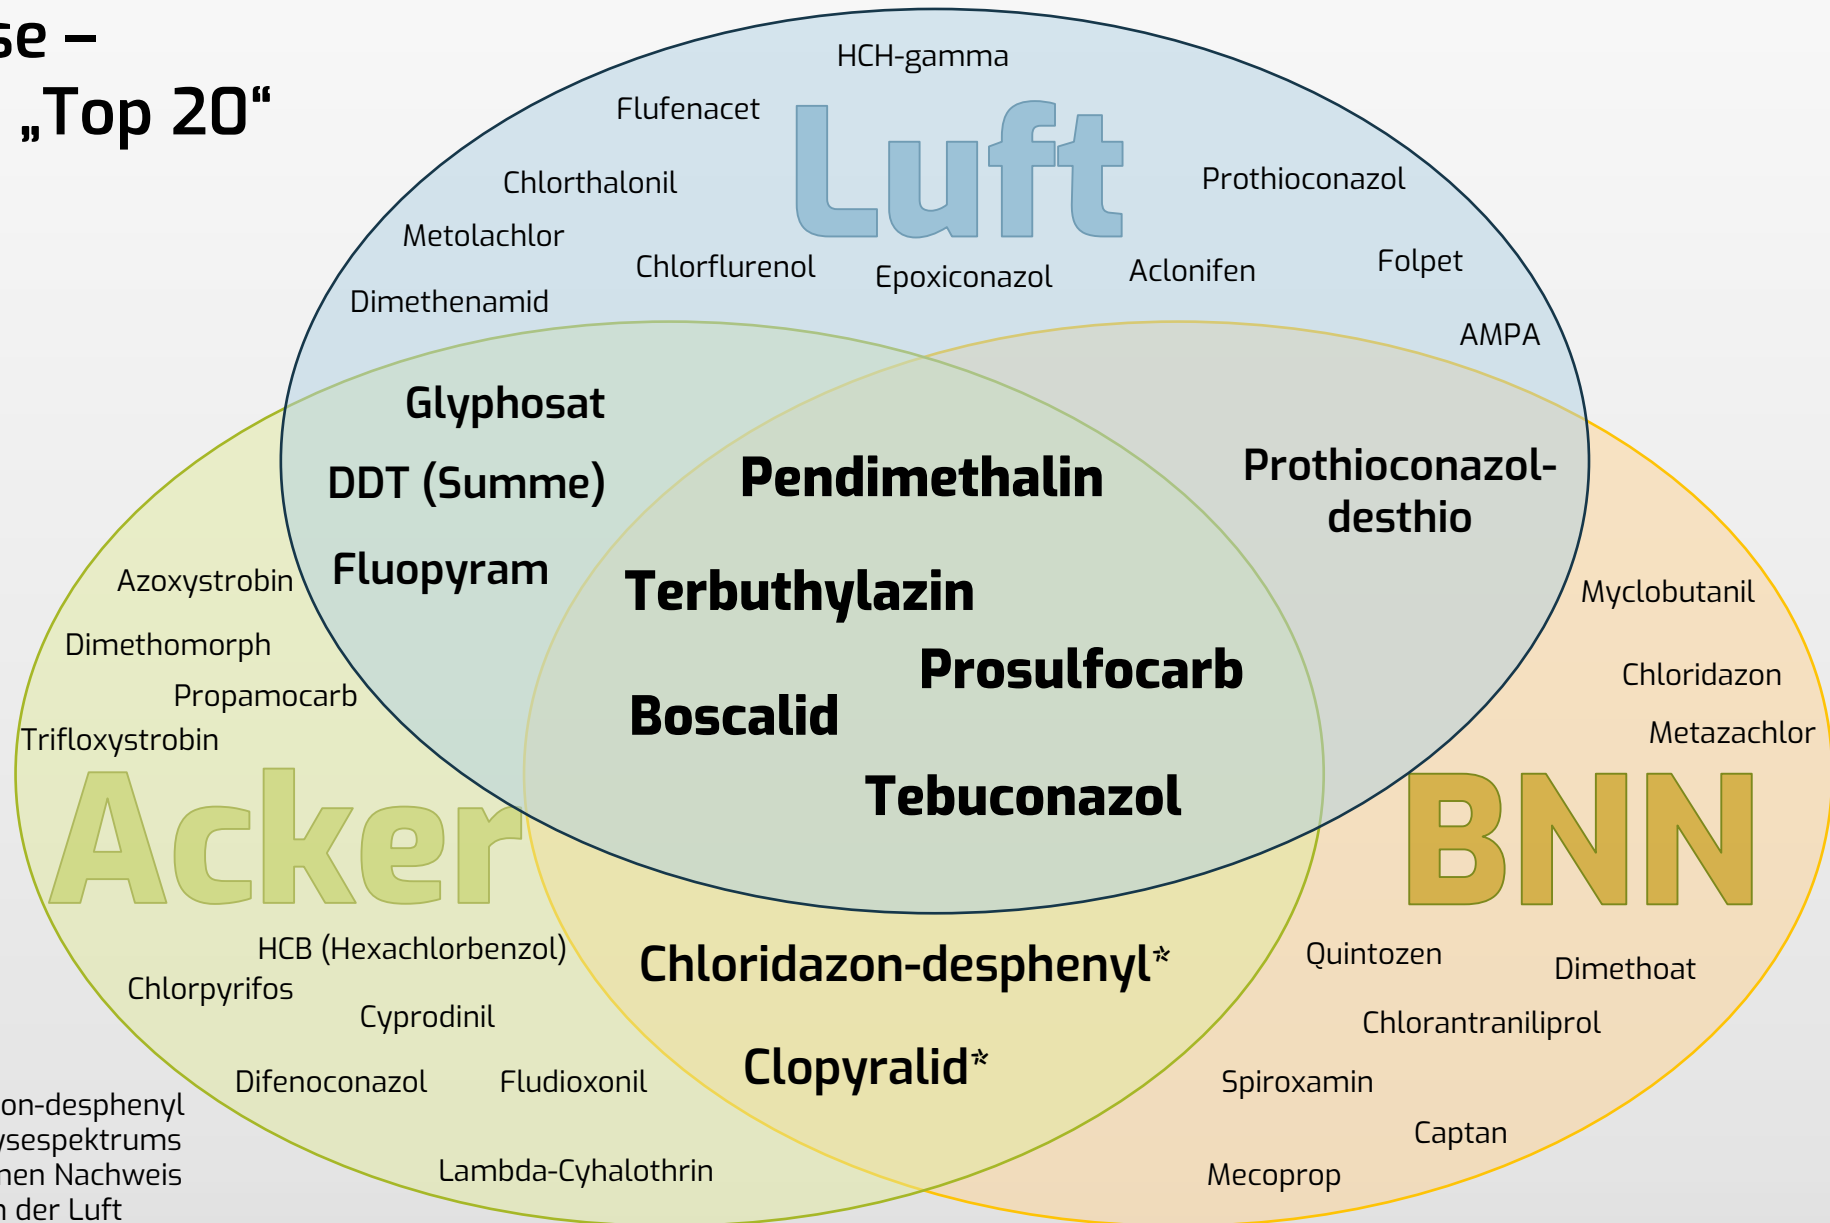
se –
„Top 20"

HCH-gamma
Flufenacet
Luft
Chlorthalonil
Prothioconazol
Metolachlor
Chlorflurenol
Epoxiconazol
Aclonifen
Folpet
Dimethenamid
AMPA

Glyphosat
DDT (Summe)
Fluopyram
Pendimethalin
Prothioconazol-desthio
Terbuthylazin
Prosulfocarb
Boscalid
Tebuconazol

Azoxystrobin
Dimethomorph
Propamocarb
Trifloxystrobin
Acker

Myclobutanil
Chloridazon
Metazachlor
BNN

HCB (Hexachlorbenzol)
Chlorpyrifos
Cyprodinil
Difenoconazol
Fludioxonil
Lambda-Cyhalothrin

Chloridazon-desphenyl*
Clopyralid*

Quintozen
Dimethoat
Chlorantraniliprol
Spiroxamin
Captan
Mecoprop

on-desphenyl
ysespektrums
nen Nachweis
n der Luft